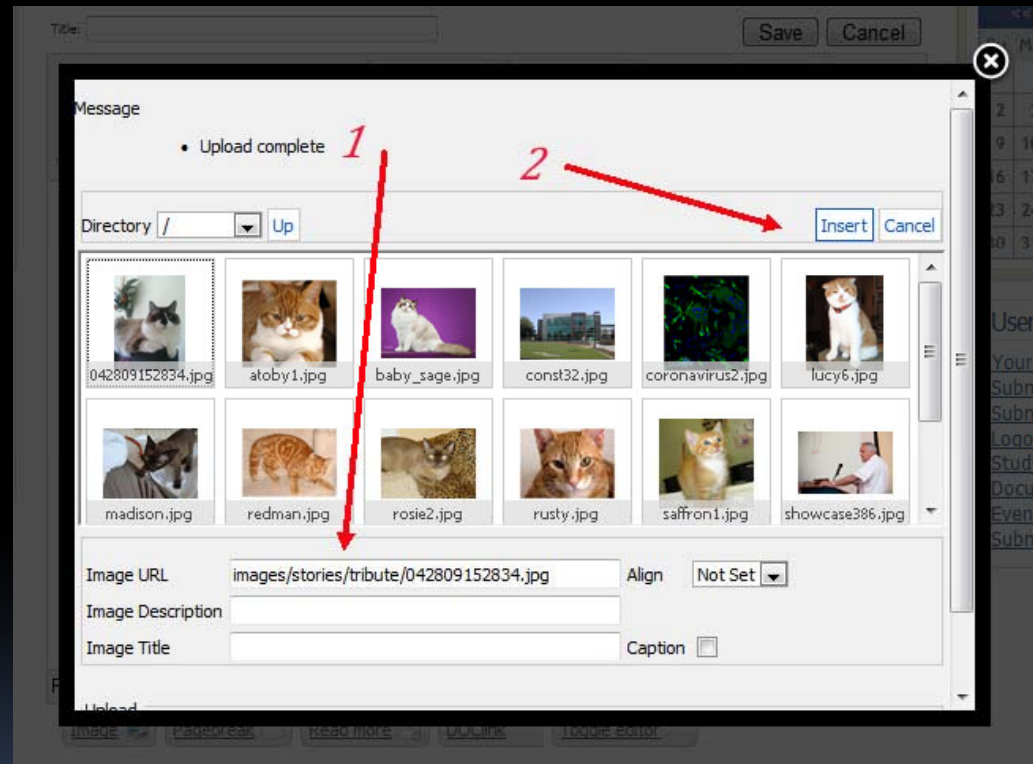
Title:

Save Cancel

Message

• Upload complete

1

2

Directory / Up

Insert Cancel

042809152834.jpg
atoby1.jpg
baby_sage.jpg
const32.jpg
coronavirus2.jpg
lucy6.jpg
madison.jpg
redman.jpg
rosie2.jpg
rusty.jpg
saffron1.jpg
showcase386.jpg

Image URL images/stories/tribute/042809152834.jpg Align Not Set

Image Description

Image Title Caption

Upload

Image Pagebreak Read more DOCLink Toggle editor

User
Your
Subm
Subm
Logo
Stud
Docu
Even
Subm